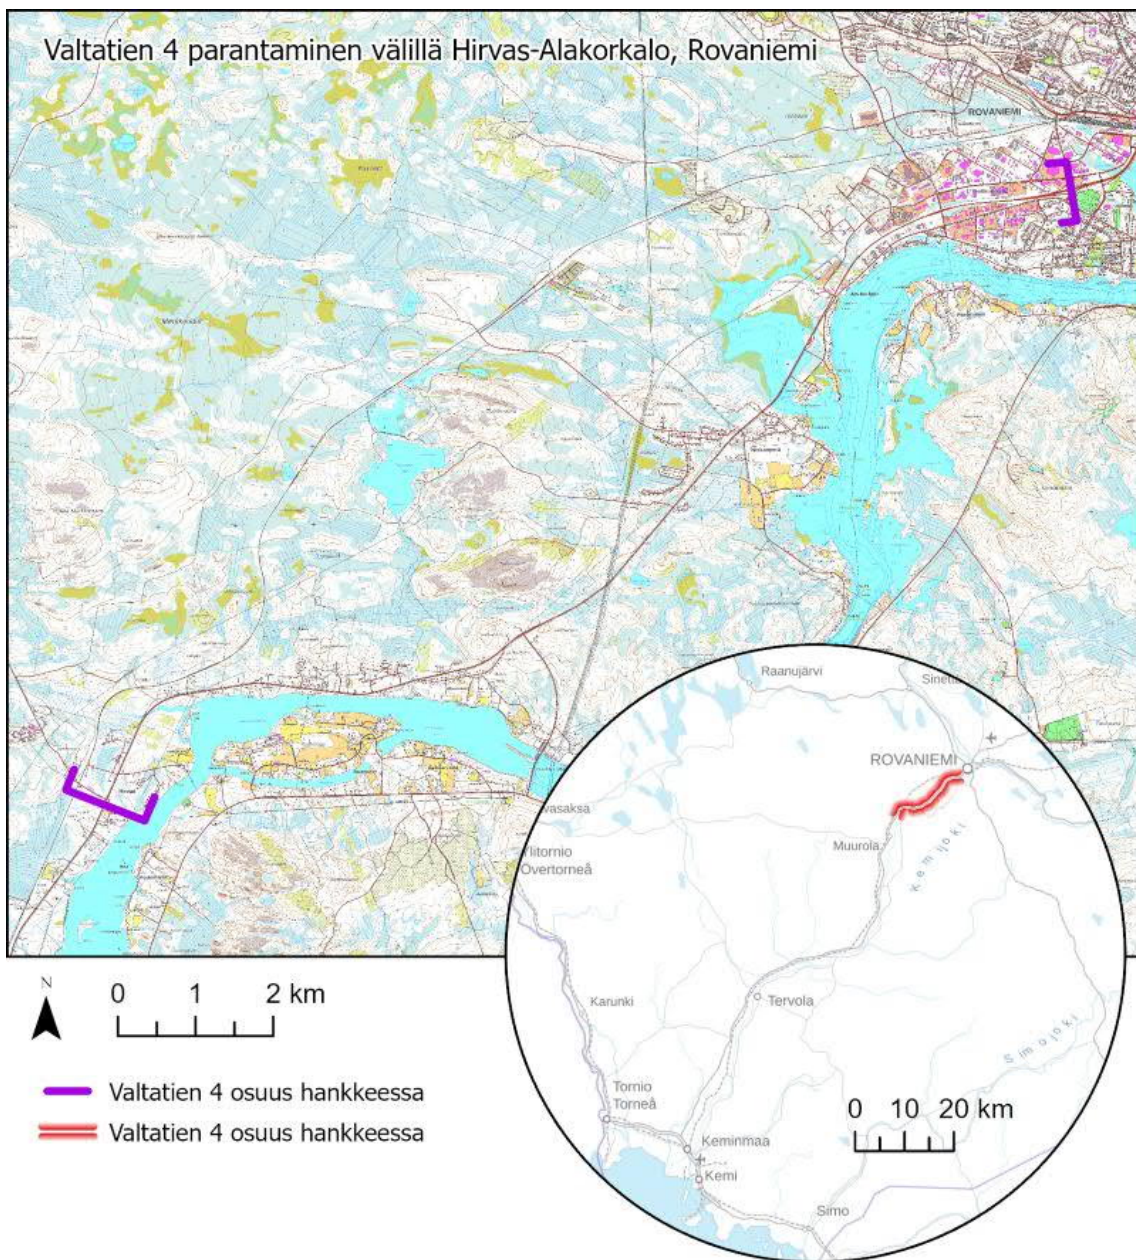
Valtatien 4 parantaminen välillä Hirvas-Alakorkalo, Rovaniemi

ROVANIEMI

Raanujärvi
Sinettä
ROVANIEMI
Vasaksa
Ylitornio
Övertorneå
Muurola
Kemijoki
Karunki
Tervola
Simojoki
Tornio
Torneå
Keminmaa
Kemi
Simo

0 10 20 km

N
0 1 2 km

Valtatien 4 osuus hankkeessa
Valtatien 4 osuus hankkeessa